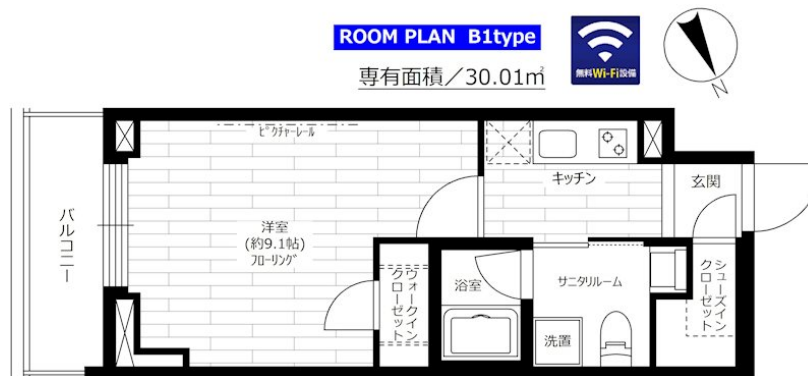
ROOM PLAN B1type

専有面積／30.01㎡

無料Wi-Fi設備

N

ピクチャーレール

キッチン

玄関

バルコニー

洋室
(約9.1帖)
フローリング

ウォークインクローゼット

浴室

サニタリルーム

シューズインクローゼット

洗濯